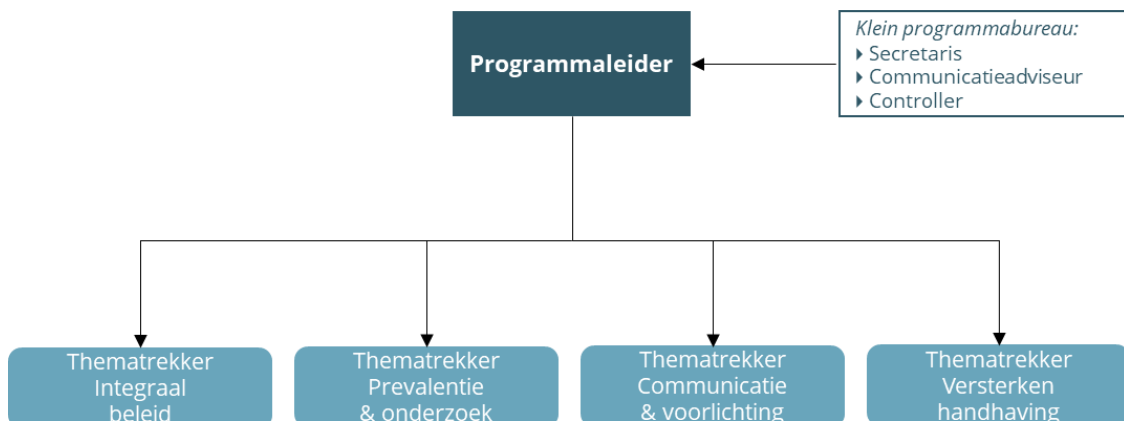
Programmaleider

Klein programmabureau:
Secretaris
Communicatieadviseur
Controller

Thematrekker Integraal beleid

Thematrekker Prevalentie & onderzoek

Thematrekker Communicatie & voorlichting

Thematrekker Versterken handhaving